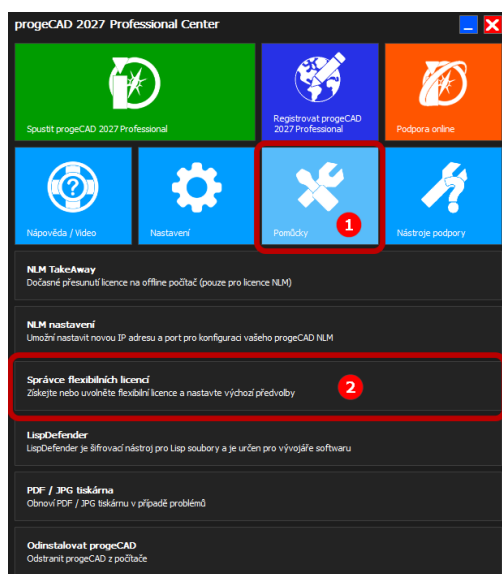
progeCAD 2027 Professional Center

Spustit progeCAD 2027 Professional

Registrovat progeCAD 2027 Professional

Podpora online

Nápověda / Video

Nastavení

Pomůcky

1

Nástroje podpory

NLM TakeAway
Dočasné přesunutí licence na offline počítač (pouze pro licence NLM)

NLM nastavení
Umožní nastavit novou IP adresu a port pro konfiguraci vašeho progeCAD NLM

Správce flexibilních licencí
Získejte nebo uvolněte flexibilní licence a nastavte výchozí předvolby

2

LispDefender
LispDefender je šifrovací nástroj pro Lisp soubory a je určen pro vývojáře softwaru

PDF / JPG tiskárna
Obnoví PDF / JPG tiskárnu v případě problémů

Odinstalovat progeCAD
Odstranit progeCAD z počítače